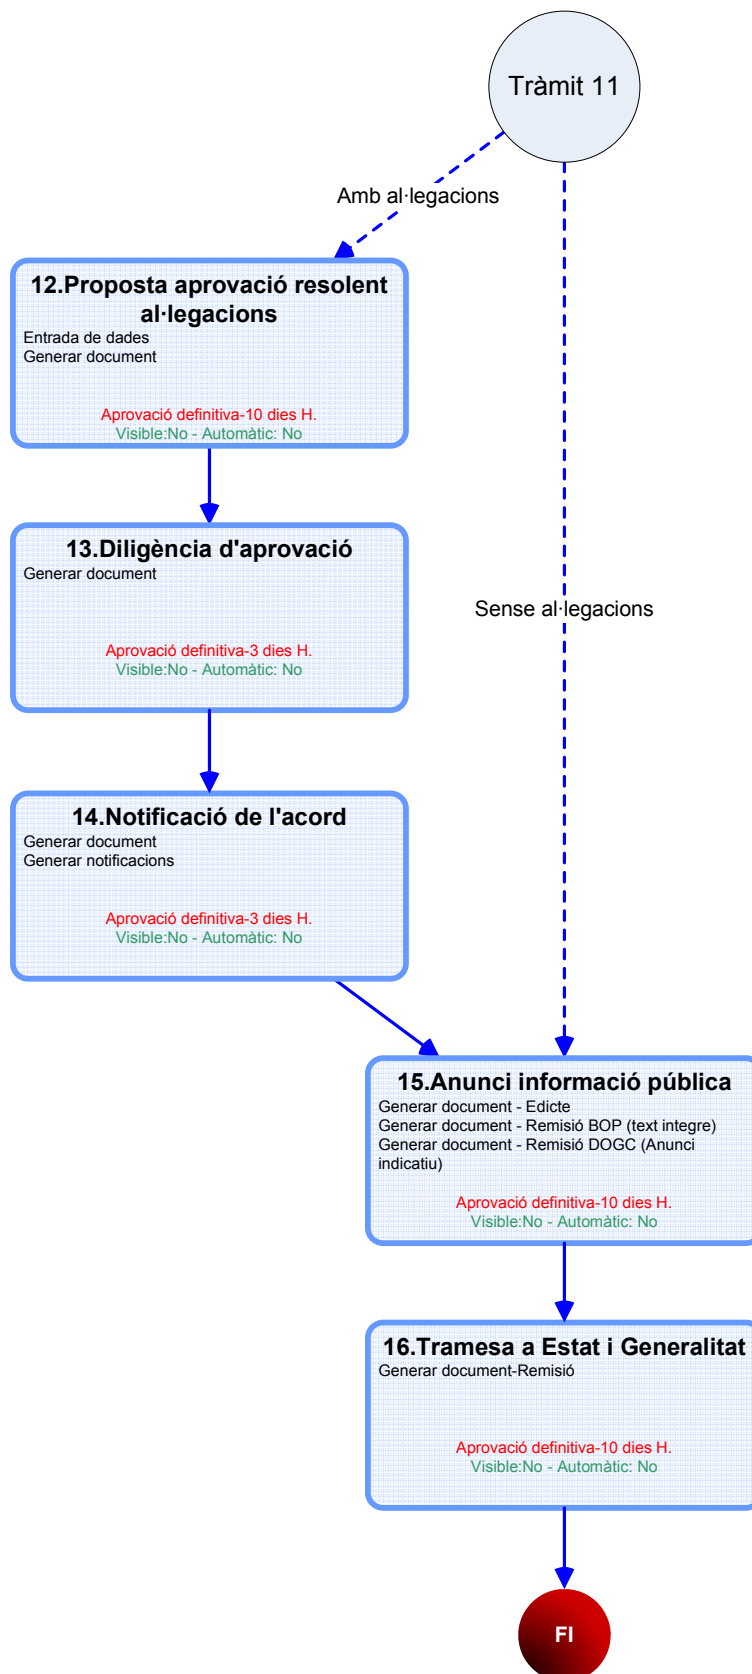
Tràmit 11

Amb al·legacions

12.Proposta aprovació resolent al·legacions
Entrada de dades
Generar document

Aprovació definitiva-10 dies H.
Visible:No - Automàtic: No

Sense al·legacions

13.Diligència d'aprovació
Generar document

Aprovació definitiva-3 dies H.
Visible:No - Automàtic: No

14.Notificació de l'acord
Generar document
Generar notificacions

Aprovació definitiva-3 dies H.
Visible:No - Automàtic: No

15.Anunci informació pública
Generar document - Edicte
Generar document - Remisió BOP (text integre)
Generar document - Remisió DOGC (Anunci indicatiu)

Aprovació definitiva-10 dies H.
Visible:No - Automàtic: No

16.Tramesa a Estat i Generalitat
Generar document-Remisió

Aprovació definitiva-10 dies H.
Visible:No - Automàtic: No

FI